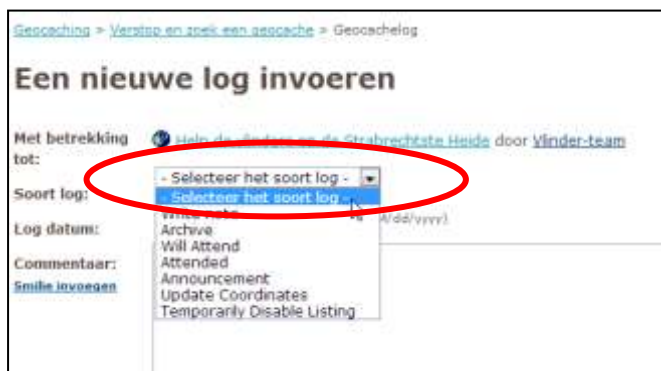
Geocaching > Verstop en zoek een geocache > Geocachelog

Een nieuwe log invoeren

Met betrekking tot: Help de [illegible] en de Strabrechtste Heide door Vlinder-team

Soort log: - Selecteer het soort log -

- Selecteer het soort log -
Write Note
Archive
Will Attend
Attended
Announcement
Update Coordinates
Temporarily Disable Listing

Log datum: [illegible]/dd/yyyy)

Commentaar:

Smilie invoegen